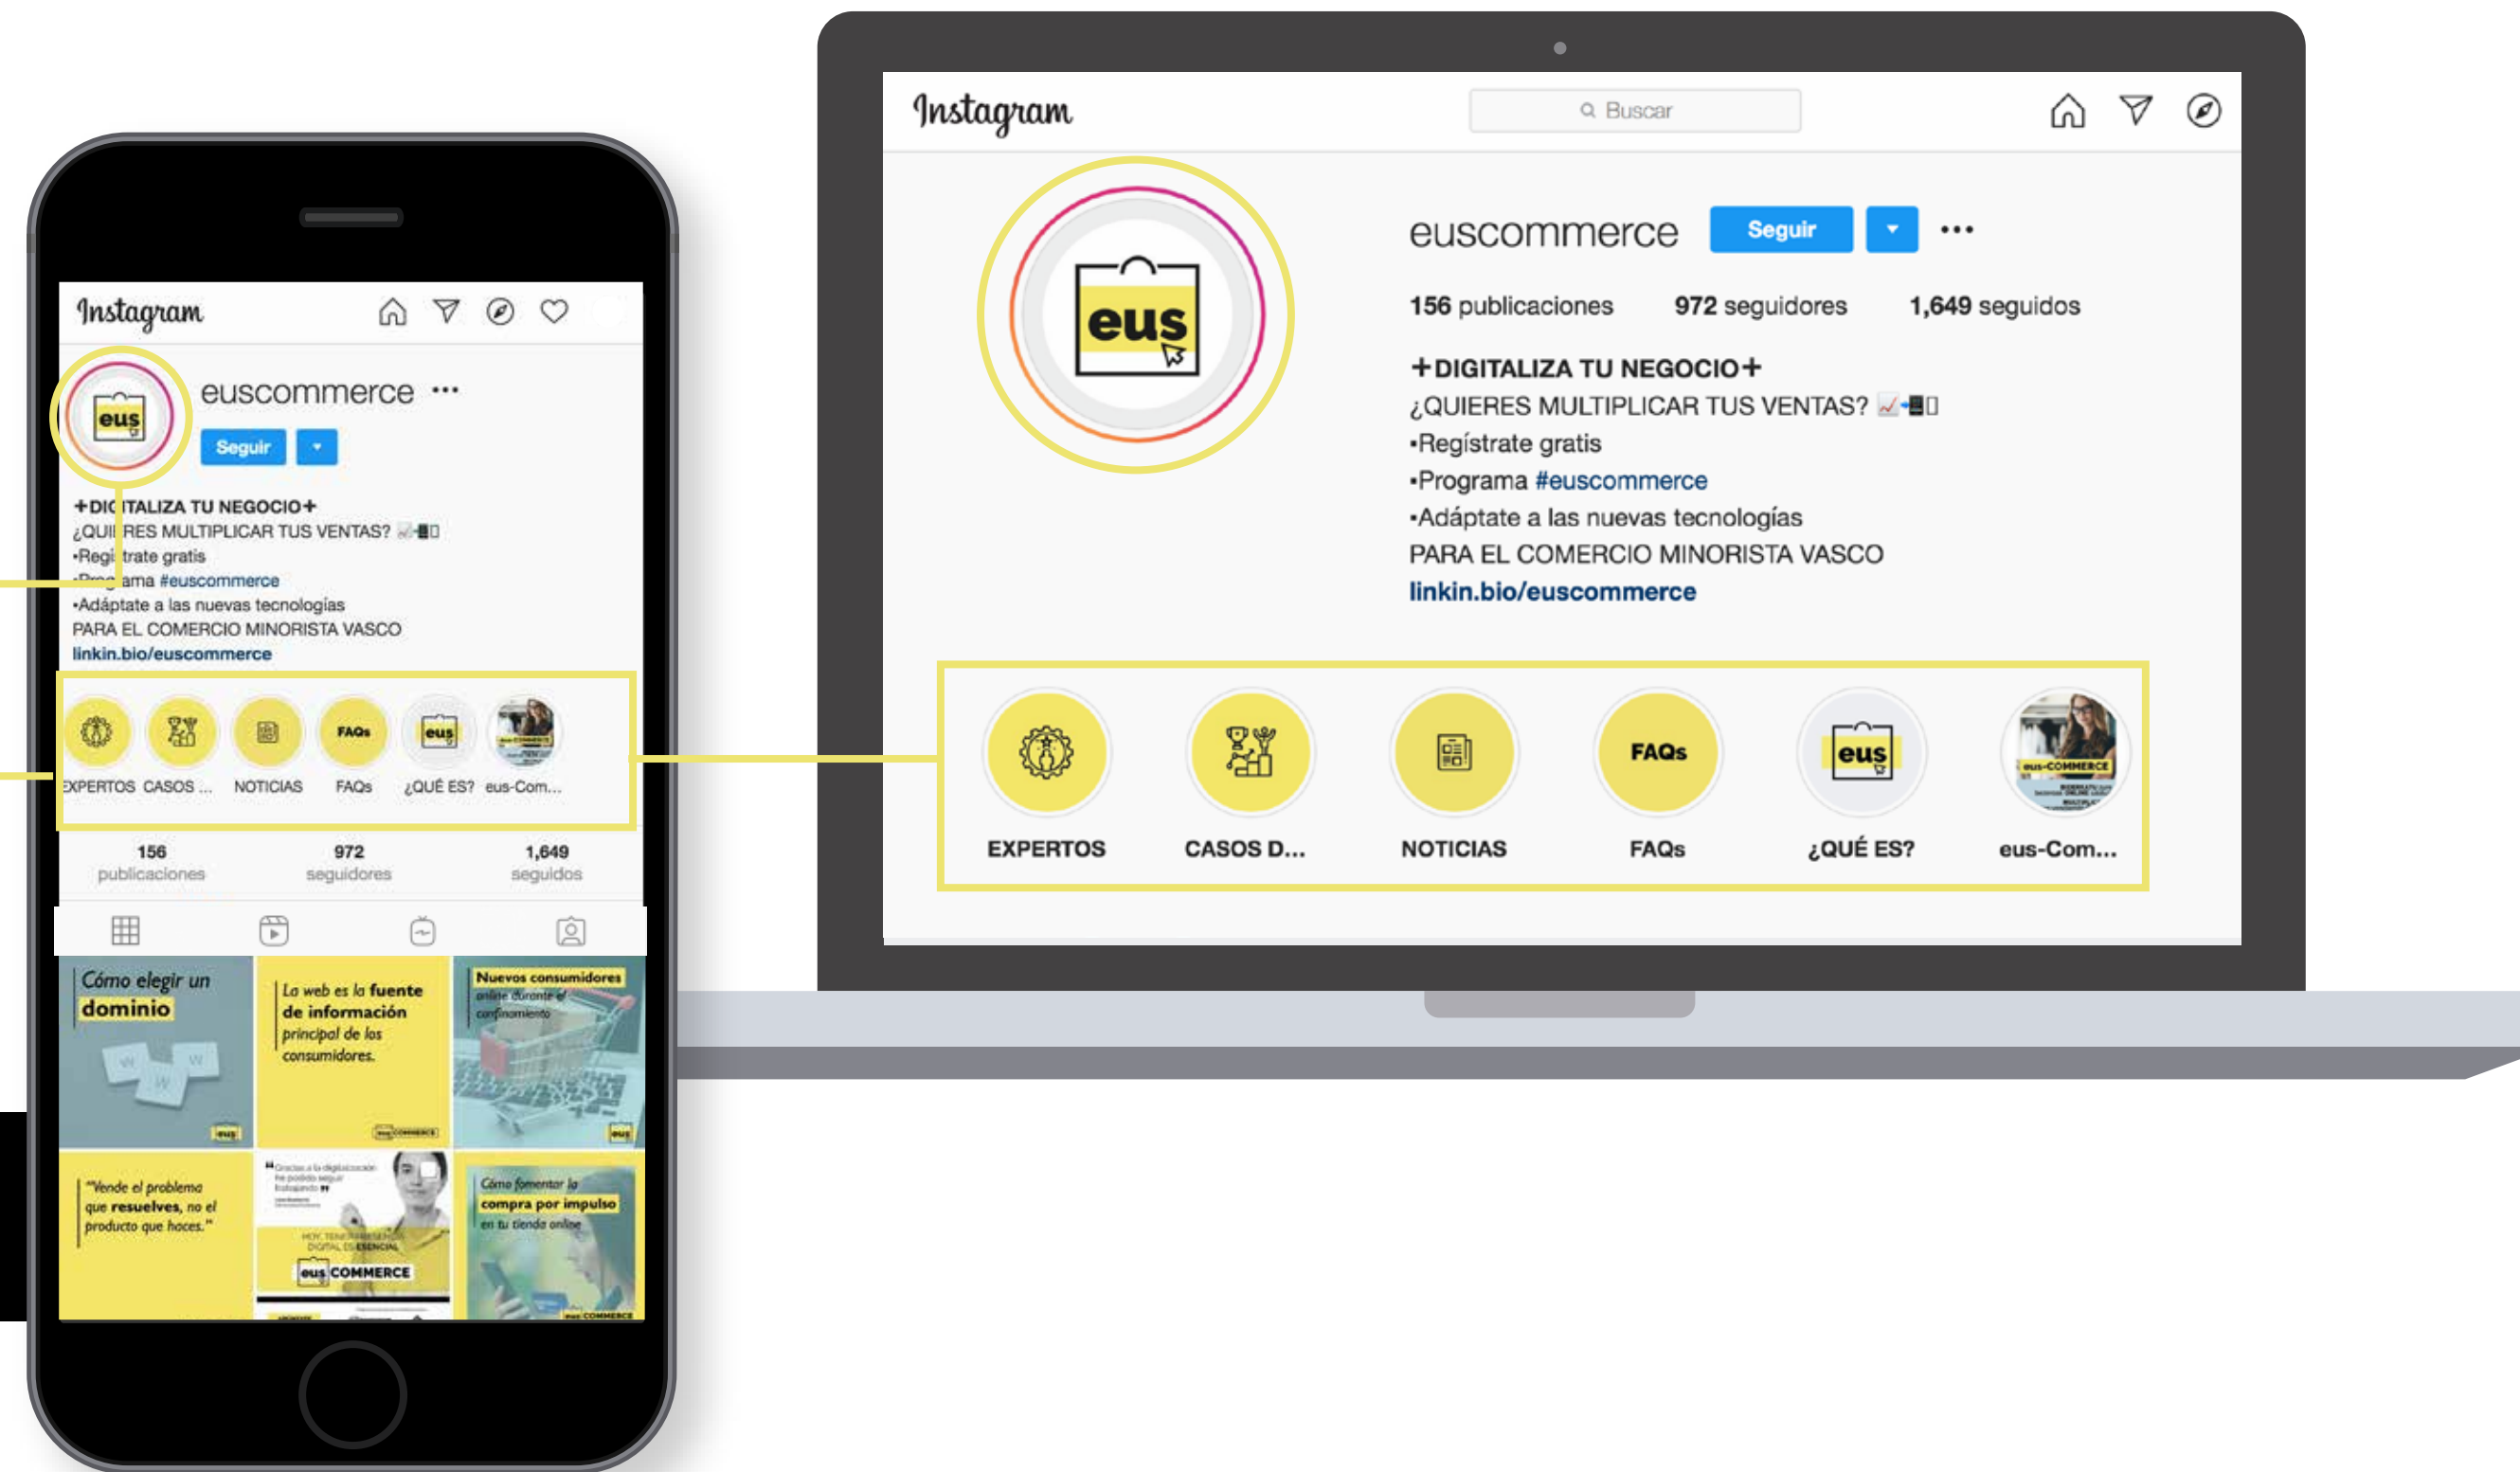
Instagram

eus

euscommerce ···

Seguir ▾

+DIGITALIZA TU NEGOCIO+
¿QUI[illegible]RES MULTIPLICAR TUS VENTAS?
•Regí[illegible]trate gratis
•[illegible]ama #euscommerce
•Adáptate a las nuevas tecnologías
PARA EL COMERCIO MINORISTA VASCO
linkin.bio/euscommerce

FAQs

eus

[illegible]XPERTOS CASOS ... NOTICIAS FAQs ¿QUÉ ES? eus-Com...

156 publicaciones
972 seguidores
1,649 seguidos

Cómo elegir un dominio

La web es la fuente de información principal de los consumidores.

Nuevos consumidores online durante el confinamiento

"Vende el problema que resuelves, no el producto que haces."

eus COMMERCE

Cómo fomentar la compra por impulso en tu tienda online

Instagram

Buscar

eus

euscommerce Seguir ▾ •••

156 publicaciones 972 seguidores 1,649 seguidos

+DIGITALIZA TU NEGOCIO+
¿QUIERES MULTIPLICAR TUS VENTAS?
•Regístrate gratis
•Programa #euscommerce
•Adáptate a las nuevas tecnologías
PARA EL COMERCIO MINORISTA VASCO
linkin.bio/euscommerce

FAQs

eus

eus-COMMERCE

EXPERTOS CASOS D... NOTICIAS FAQs ¿QUÉ ES? eus-Com...